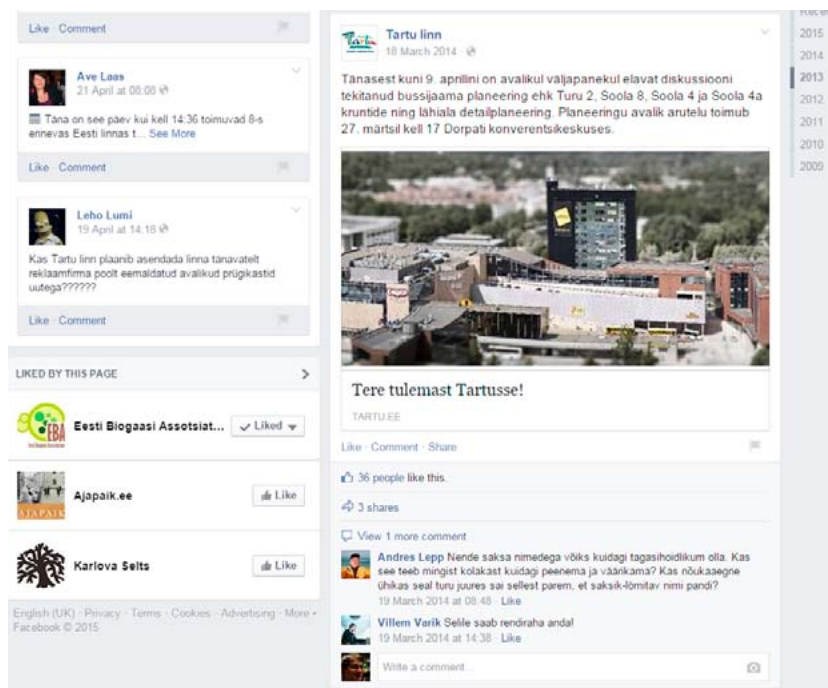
Like · Comment

Ave Laas
21 April at 08:00

Täna on see päev kui kell 14:36 toimuvad 8-s ennevas Eesti linnas t... See More

Like · Comment

Leho Lumi
19 April at 14:18

Kas Tartu linn plaanib asendada linna tänavatelt reklaamfirma poolt eemaldatud avalikud prügikastid uutega??????

Like · Comment

LIKED BY THIS PAGE

Eesti Biogaasi Assotsiat... ✓ Liked

Ajapaik.ee Like

Karlova Selts Like

English (UK) · Privacy · Terms · Cookies · Advertising · More · Facebook © 2015

Tartu linn
18 March 2014

Tänasest kuni 9. aprillini on avalikul väljapanekul elavat diskussiooni tekitanud bussijaama planeering ehk Turu 2, Soola 8, Soola 4 ja Soola 4a kruntide ning lähiala detailplaneering. Planeeringu avalik arutelu toimub 27. märtsil kell 17 Dorpati konverentsikeskuses.

Tere tulemast Tartusse!

TARTU.EE

Like · Comment · Share

36 people like this.

3 shares

View 1 more comment

Andres Lepp Nende saksa nimedega võiks kuidagi tagasihoidlikum olla. Kas see teeb mingist kolakast kuidagi peenema ja väärikama? Kas nõukaaegne ühikas seal turu juures sai sellest parem, et saksik-lõmitav nimi pandi?
19 March 2014 at 08:48 · Like

Villem Varik Selile saab rendiraha anda!
19 March 2014 at 14:38 · Like

Write a comment...

Rece
2015
2014
2013
2012
2011
2010
2009